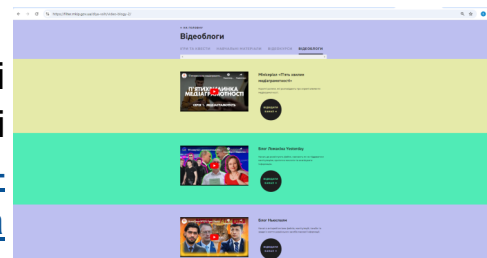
https://filter.mkip.gov.ua/dlya-vchyteliv/vlogy-2/

Відеоблоги

НОВИНИ ТА ПОДІЇ НАВЧАЛЬНІ МАТЕРІАЛИ ВІДЕОКУРСИ ВІДЕОБЛОГИ

Міні-серіал «П'ять канонів медіаграмотності»

П'ЯТИХВИЛИНКА МЕДІАГРАМОТНОСТІ

СЕРІЯ 1. МЕДІАГРАМОТНІСТЬ

ПОДИВИТИСЯ

Блог Ломакіна Yesterday

ПОДИВИТИСЯ

Блог Чемпіон

ПОДИВИТИСЯ